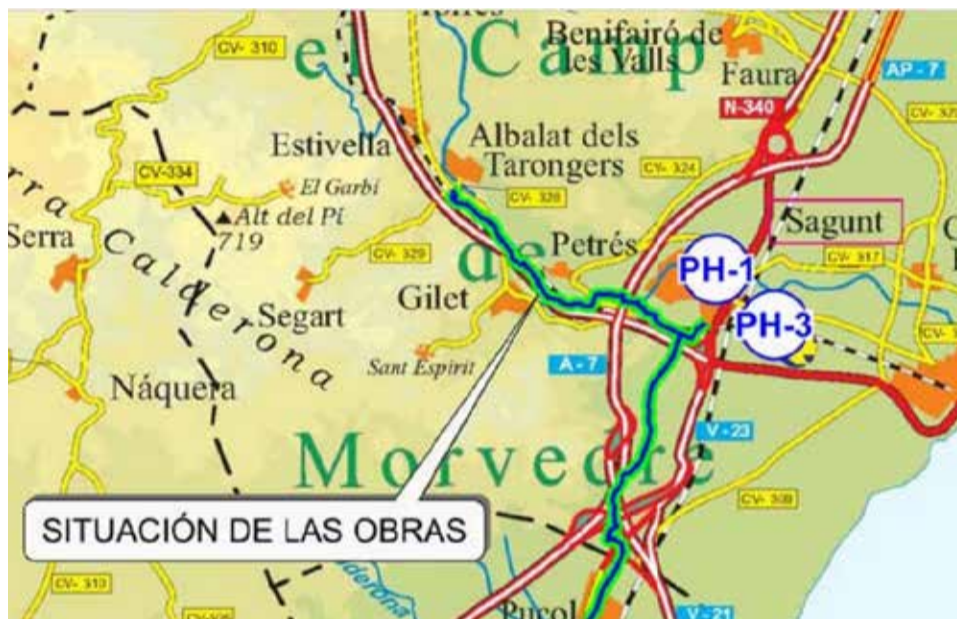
el Camp de Morvedre

Benifairó de les Valls

Faura

AP-7

CV-310

N-340

CV-327

Estivella

Albalat dels Tarongers

CV-334

El Garbí

CV-324

CV-320

▲Alt del Pí 719

Serra

Calderona

Sagunt

Petrés

PH-1

CV-329

CV-317

Segart

Gilet

PH-3

Sant Espirit

Náquera

A-7

V-23

CV-309

SITUACIÓN DE LAS OBRAS

CV-310

Puçol

V-21